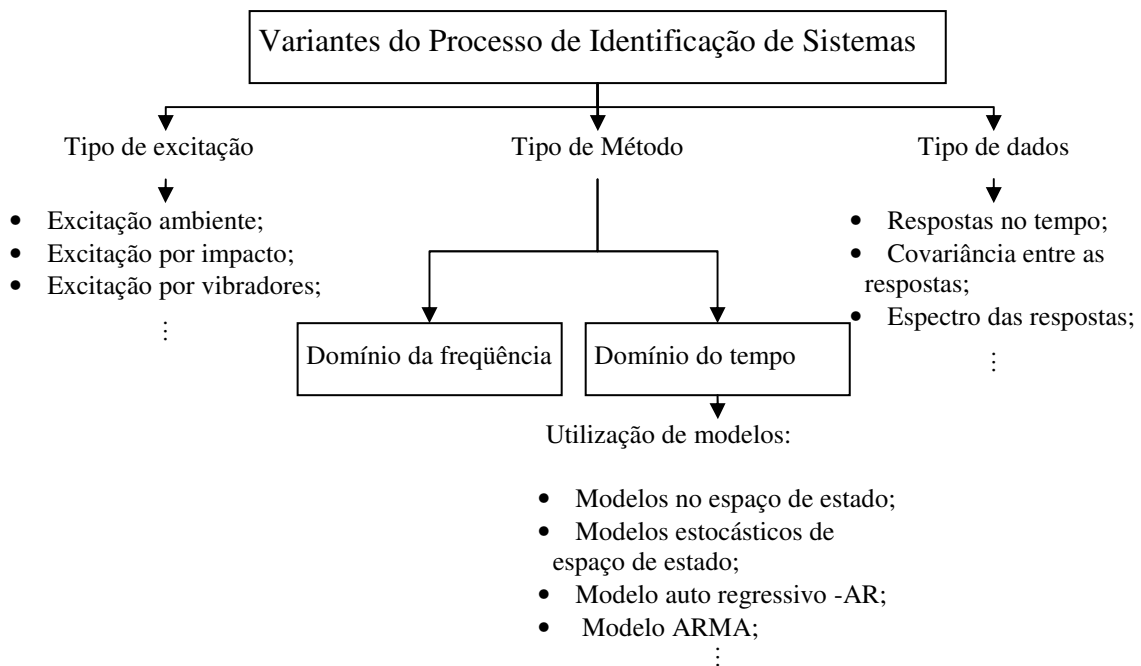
Variantes do Processo de Identificação de Sistemas

Tipo de excitação

- Excitação ambiente;
- Excitação por impacto;
- Excitação por vibradores;

⋮

Tipo de Método

Domínio da freqüência

Domínio do tempo

Utilização de modelos:

- Modelos no espaço de estado;
- Modelos estocásticos de espaço de estado;
- Modelo auto regressivo -AR;
- Modelo ARMA;

⋮

Tipo de dados

- Respostas no tempo;
- Covariância entre as respostas;
- Espectro das respostas;

⋮